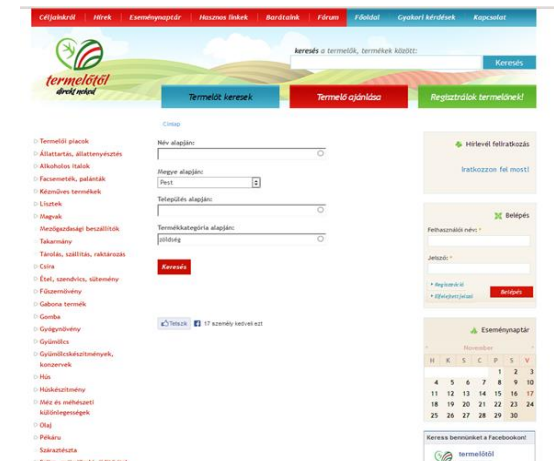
Céljainkról | Hírek | Eseménynaptár | Hasznos linkek | Barátaink | Fórum | Főoldal | Gyakori kérdések | Kapcsolat

termelőtől direkt neked

keresés a termelők, termékek között:

Keresés

Termelőt keresek | Termelő ajánlása | Regisztrálok termelőnek!

Címlap

Termelői piacok
Állattartás, állattenyésztés
Alkoholos italok
Facsemeték, palánták
Kézműves termékek
Lisztek
Magvak
Mezőgazdasági beszállítók
Takarmány
Tárolás, szállítás, raktározás
Csíra
Étel, szendvics, sütemény
Fűszernövény
Gabona termék
Gomba
Gyógynövény
Gyümölcs
Gyümölcskészítmények, konzervek
Hús
Húskészítmény
Méz és méhészeti különlegességek
Olaj
Pékáru
Száraztészta

Név alapján:

Megye alapján:
Pest

Település alapján:

Termékkategória alapján:
Jöldség

Keresés

Tetszik | 17 személy kedveli ezt

Hírlevél feliratkozás

Iratkozzon fel most!

Belépés

Felhasználói név: *

Jelszó: *

Regisztráció
Elfelejtett jelszó

Belépés

Eseménynaptár

November

| H | K | S | C | P | S | V |
|---|---|---|---|---|---|---|
| | | | | 1 | 2 | 3 |
| 4 | 5 | 6 | 7 | 8 | 9 | 10 |
| 11 | 12 | 13 | 14 | 15 | 16 | 17 |
| 18 | 19 | 20 | 21 | 22 | 23 | 24 |
| 25 | 26 | 27 | 28 | 29 | 30 | |

Keress bennünket a Facebookon!

termelőtől